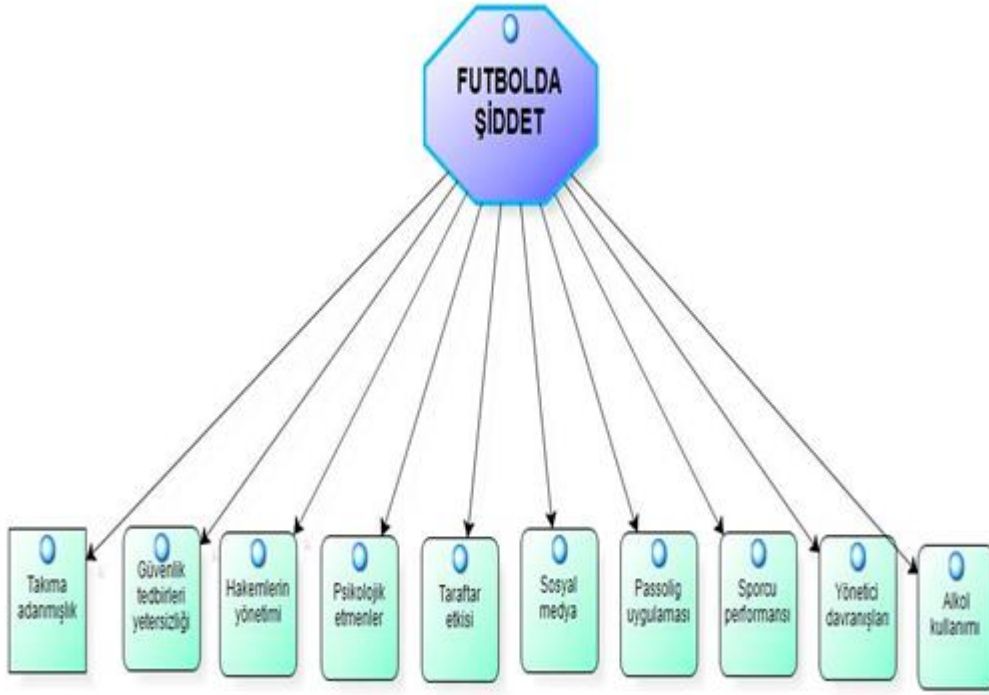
FUTBOLDA ŞİDDET

Takıma adanmışlık

Güvenlik tedbirleri yetersizliği

Hakemlerin yönetimi

Psikolojik etmenler

Taraftar etkisi

Sosyal medya

Passolig uygulaması

Sporcu performansı

Yönetici davranışları

Alkol kullanımı